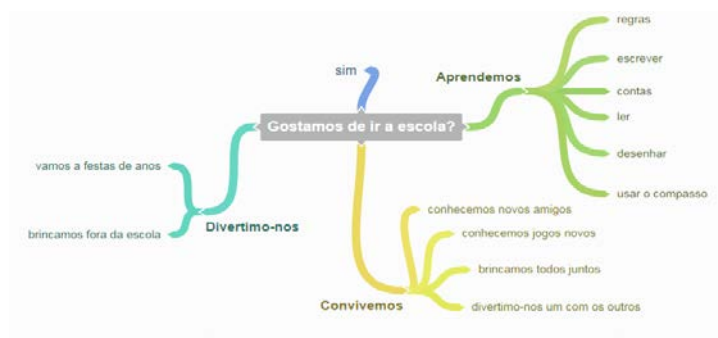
Gostamos de ir a escola?

sim

Aprendemos

regras

escrever

contas

ler

desenhar

usar o compasso

Divertimo-nos

vamos a festas de anos

brincamos fora da escola

Convivemos

conhecemos novos amigos

conhecemos jogos novos

brincamos todos juntos

divertimo-nos um com os outros